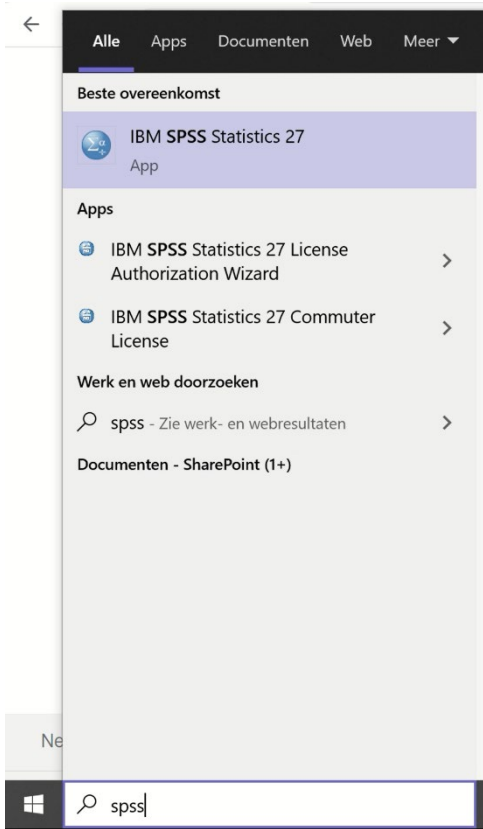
Alle Apps Documenten Web Meer

Beste overeenkomst

IBM SPSS Statistics 27
App

Apps

IBM SPSS Statistics 27 License Authorization Wizard

IBM SPSS Statistics 27 Commuter License

Werk en web doorzoeken

spss - Zie werk- en webresultaten

Documenten - SharePoint (1+)

Ne

spss